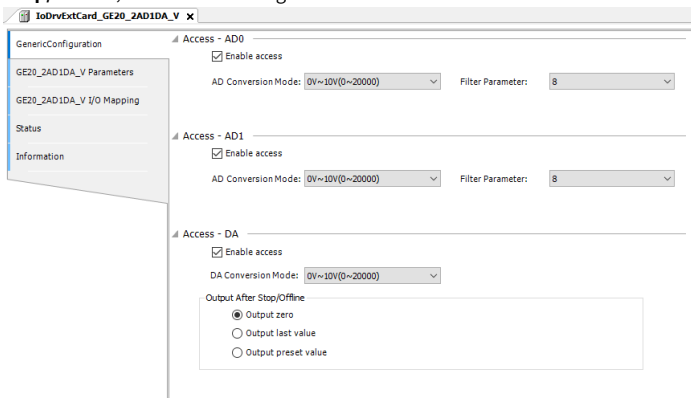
IoDrvExtCard_GE20_2AD1DA_V ×

GenericConfiguration
GE20_2AD1DA_V Parameters
GE20_2AD1DA_V I/O Mapping
Status
Information

Access - AD0
Enable access
AD Conversion Mode: 0V~10V(0~20000)
Filter Parameter: 8

Access - AD1
Enable access
AD Conversion Mode: 0V~10V(0~20000)
Filter Parameter: 8

Access - DA
Enable access
DA Conversion Mode: 0V~10V(0~20000)

Output After Stop/Offline
Output zero
Output last value
Output preset value